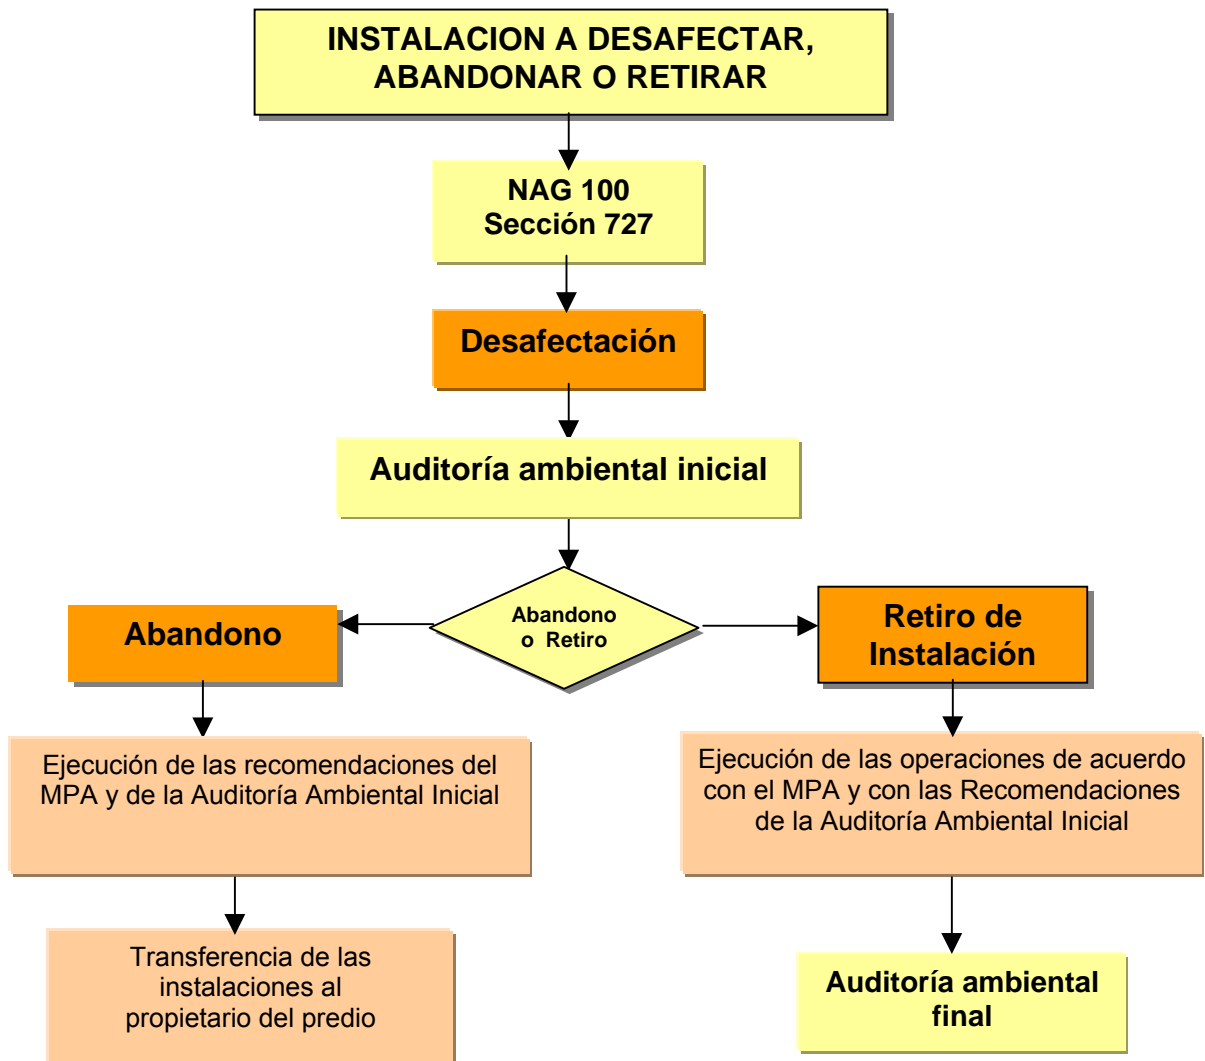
INSTALACION A DESAFECTAR, ABANDONAR O RETIRAR

NAG 100
Sección 727

Desafectación

Auditoría ambiental inicial

Abandono o Retiro

Abandono

Retiro de Instalación

Ejecución de las recomendaciones del MPA y de la Auditoría Ambiental Inicial

Ejecución de las operaciones de acuerdo con el MPA y con las Recomendaciones de la Auditoría Ambiental Inicial

Transferencia de las instalaciones al propietario del predio

Auditoría ambiental final